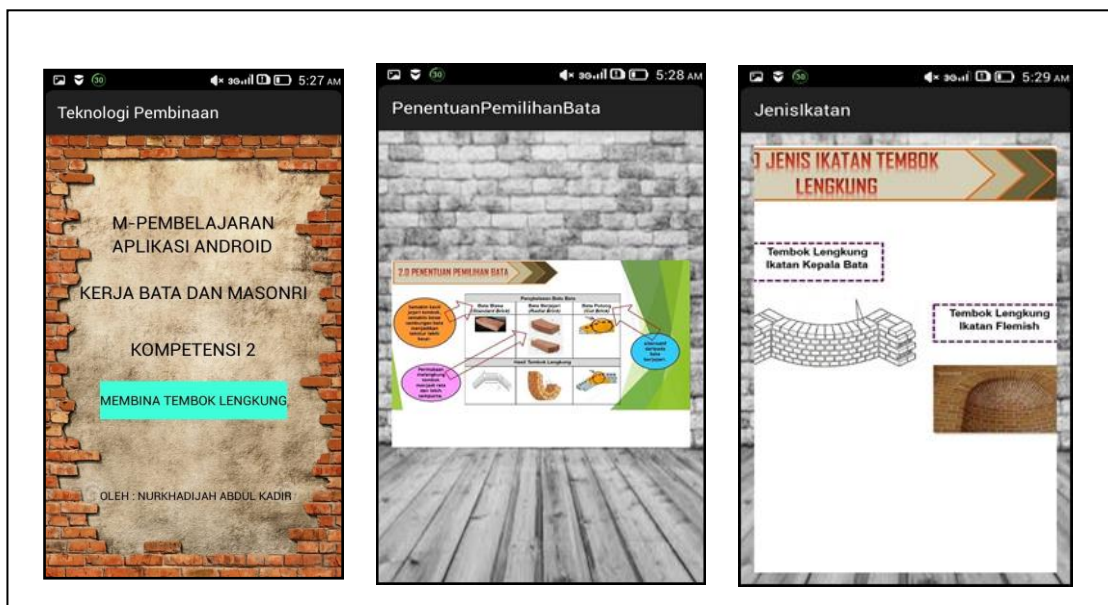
5:27 AM

Teknologi Pembinaan

M-PEMBELAJARAN APLIKASI ANDROID

KERJA BATA DAN MASONRI

KOMPETENSI 2

MEMBINA TEMBOK LENGKUNG

OLEH : NURKHADIJAH ABDUL KADIR

5:28 AM

PenentuanPemilihanBata

2.0 PENENTUAN PEMILIHAN BATA

Pengkelasan Bata Bata

| Bata Biasa (Standard Brick) | Bata Berjejari (Radial Brick) | Bata Potong (Cut Brick) |
|---|---|---|
| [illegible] | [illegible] | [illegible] |

Hasil Tembok Lengkung

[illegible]

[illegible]

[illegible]

5:29 AM

JenisIkatan

3.0 JENIS IKATAN TEMBOK LENGKUNG

Tembok Lengkung Ikatan Kepala Bata

Tembok Lengkung Ikatan Flemish